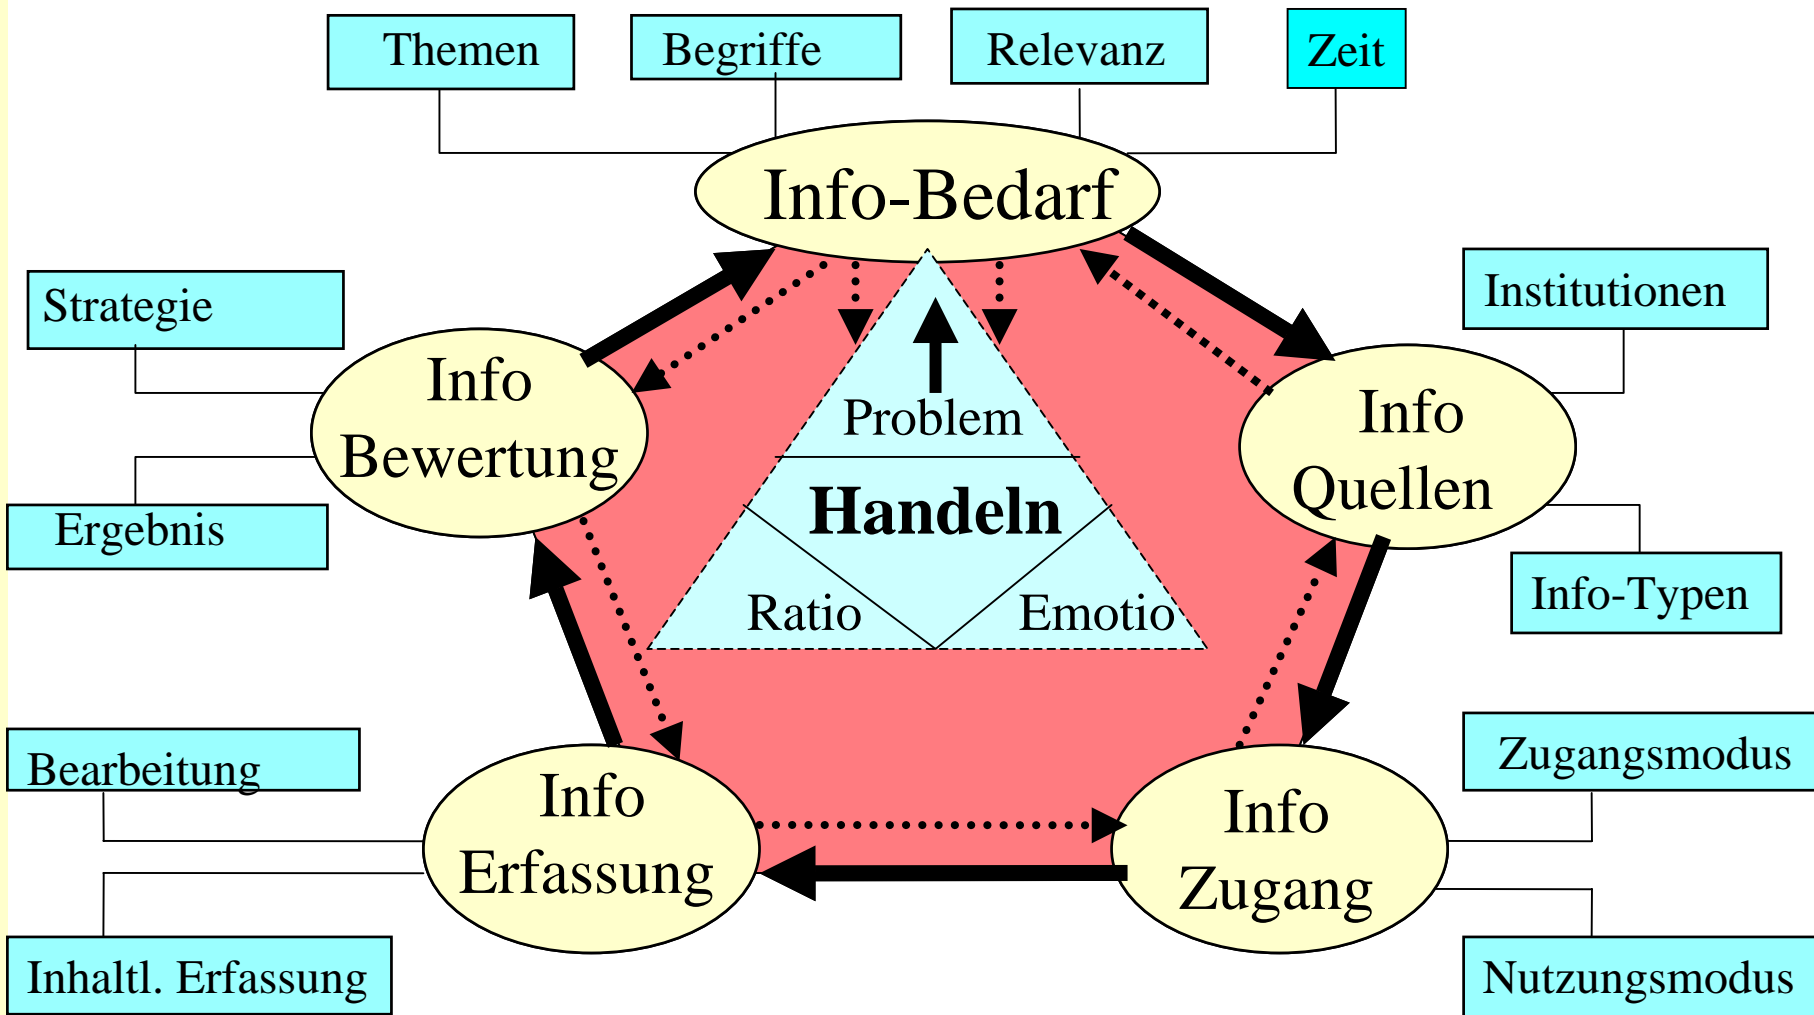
Themen
Begriffe
Relevanz
Zeit

Info-Bedarf

Strategie
Info Bewertung
Ergebnis

Institutionen
Info Quellen
Info-Typen

Problem
Handeln
Ratio
Emotio

Bearbeitung
Info Erfassung
Inhaltl. Erfassung

Zugangsmodus
Info Zugang
Nutzungsmodus